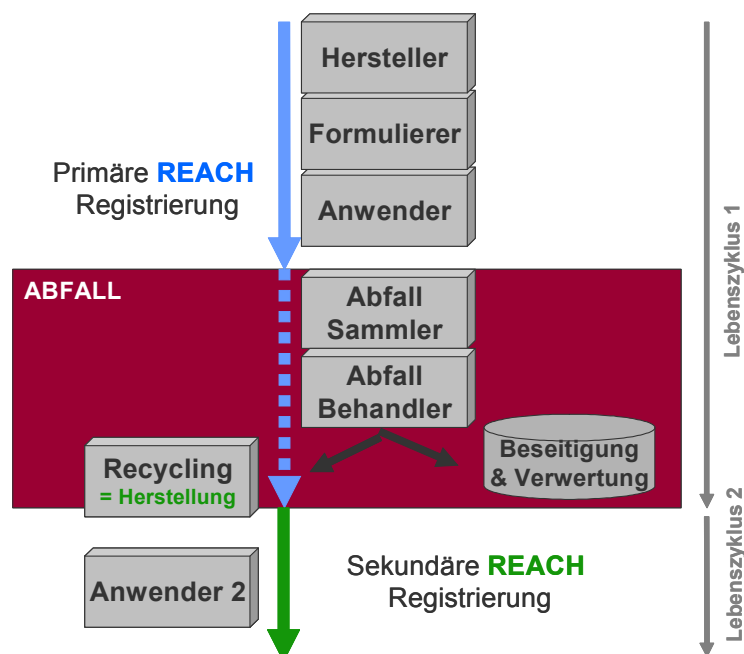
Hersteller

Formulierer

Anwender

Primäre REACH Registrierung

ABFALL

Abfall Sammler

Abfall Behandler

Beseitigung & Verwertung

Recycling = Herstellung

Anwender 2

Sekundäre REACH Registrierung

Lebenszyklus 1

Lebenszyklus 2